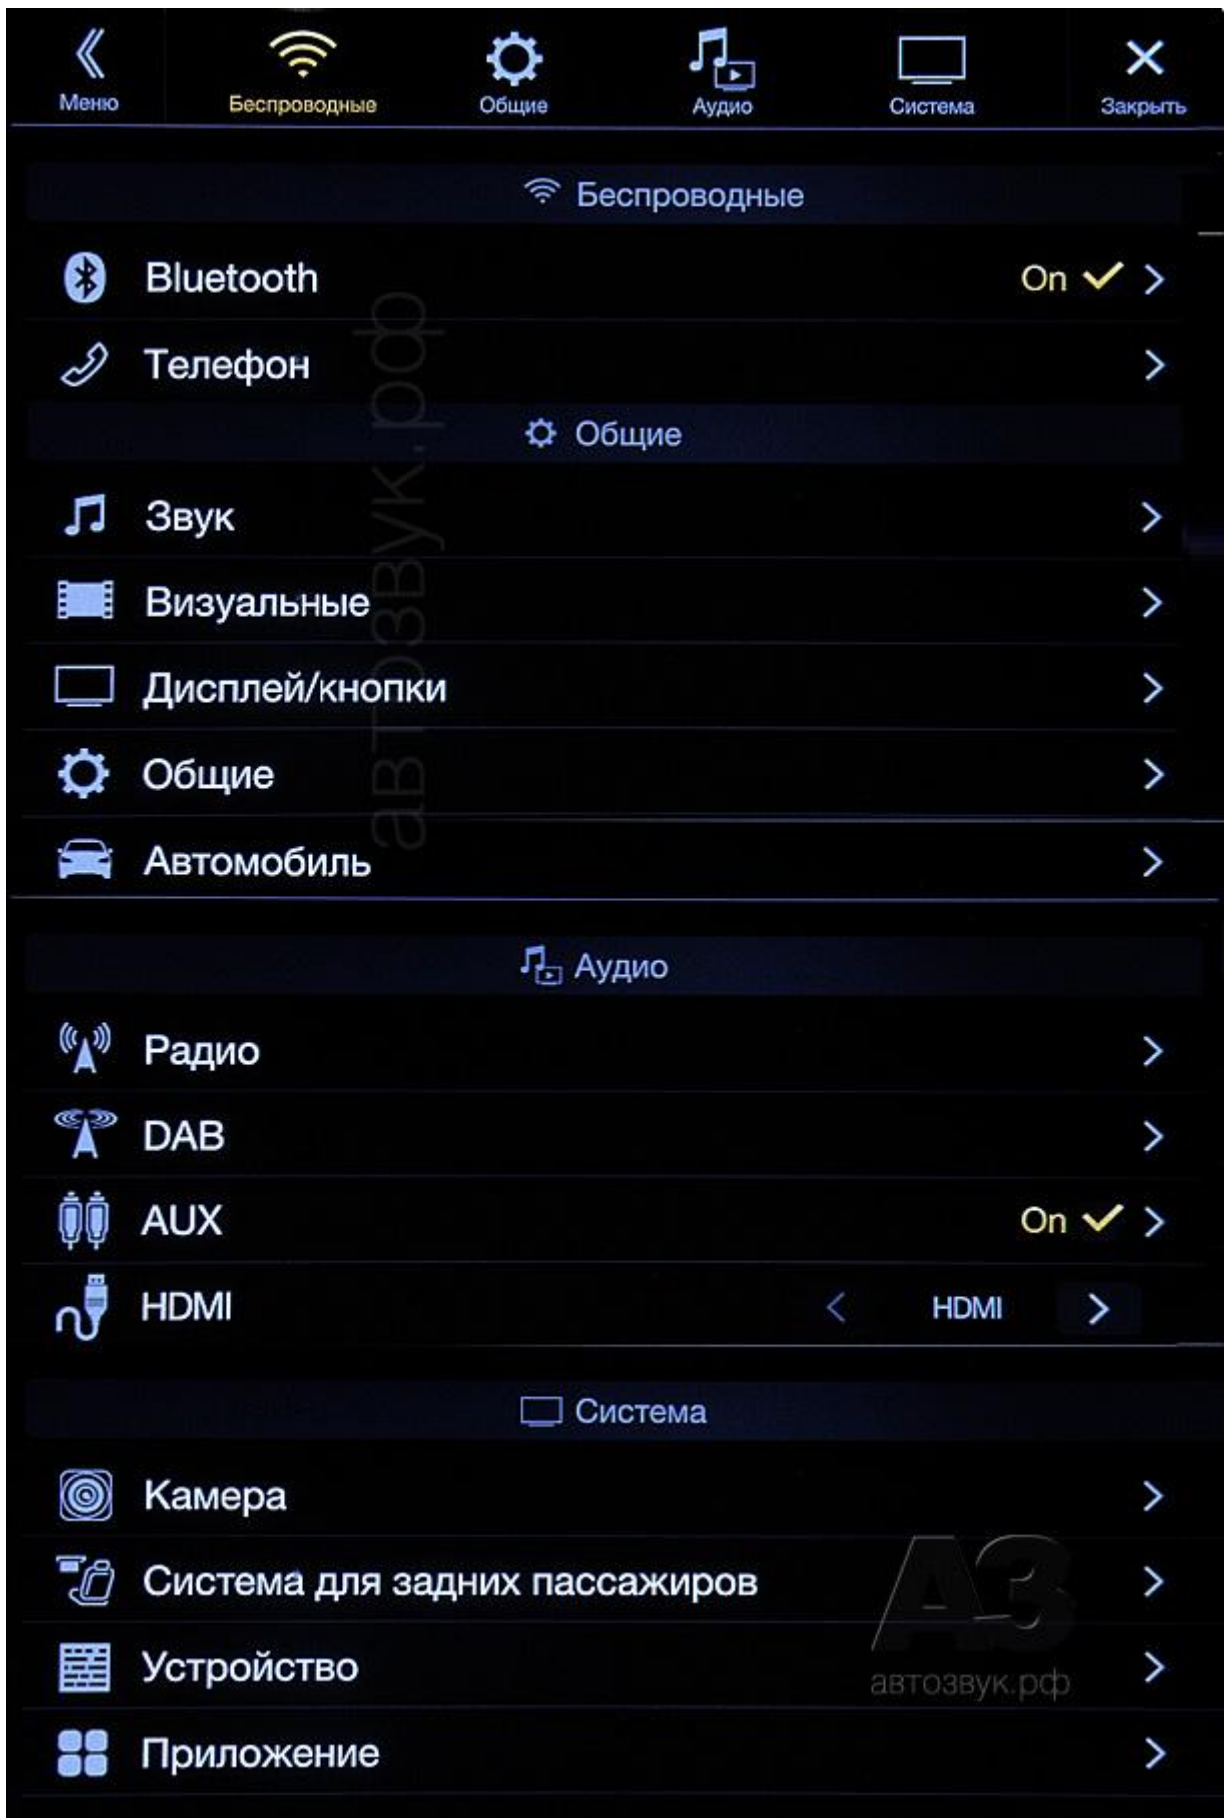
Меню Беспроводные Общие Аудио Система Закрыть

Беспроводные

Bluetooth On ✓ >

Телефон >

Общие

Звук >

Визуальные >

Дисплей/кнопки >

Общие >

Автомобиль >

автозвук.рф

Аудио

Радио >

DAB >

AUX On ✓ >

HDMI < HDMI >

Система

Камера >

Система для задних пассажиров >

Устройство >

Приложение >

АЗ
автозвук.рф